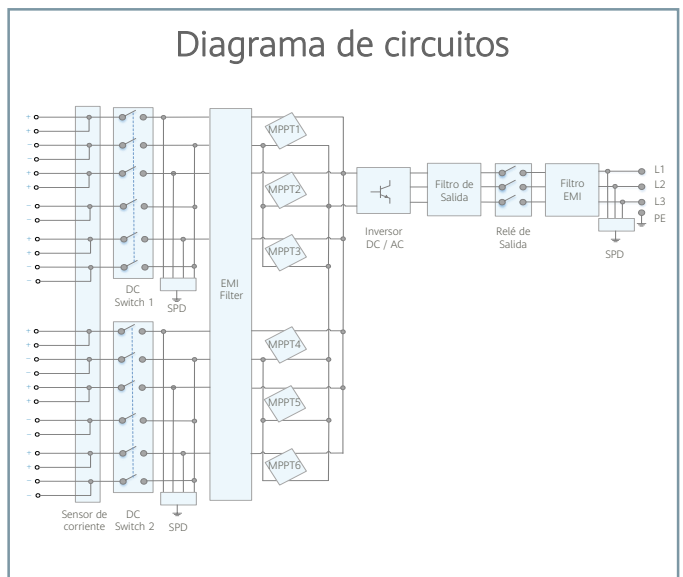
Diagrama de circuitos

+
-
+
-
+
-
+
-
+
-
+
-

DC Switch 1

SPD

+
-
+
-
+
-
+
-
+
-
+
-

Sensor de corriente

DC Switch 2

SPD

EMI Filter

MPPT1
MPPT2
MPPT3
MPPT4
MPPT5
MPPT6

Inversor DC / AC

Filtro de Salida

Relé de Salida

Filtro EMI

SPD

L1
L2
L3
PE